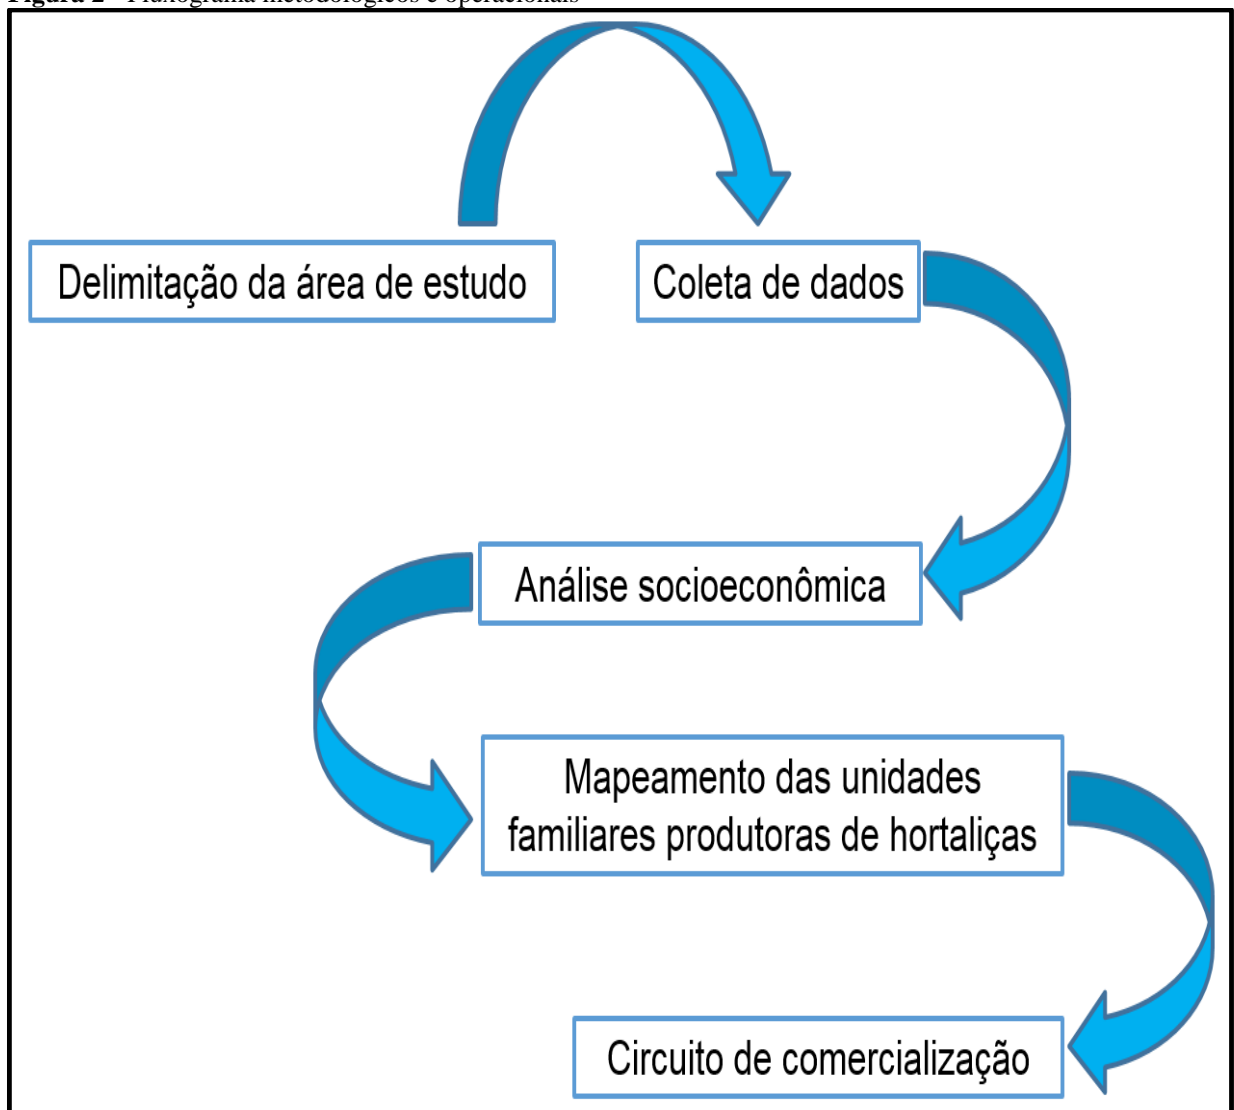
Figura 2 – Fluxograma metodológicos e operacionais

Delimitação da área de estudo

Coleta de dados

Análise socioeconômica

Mapeamento das unidades familiares produtoras de hortaliças

Circuito de comercialização